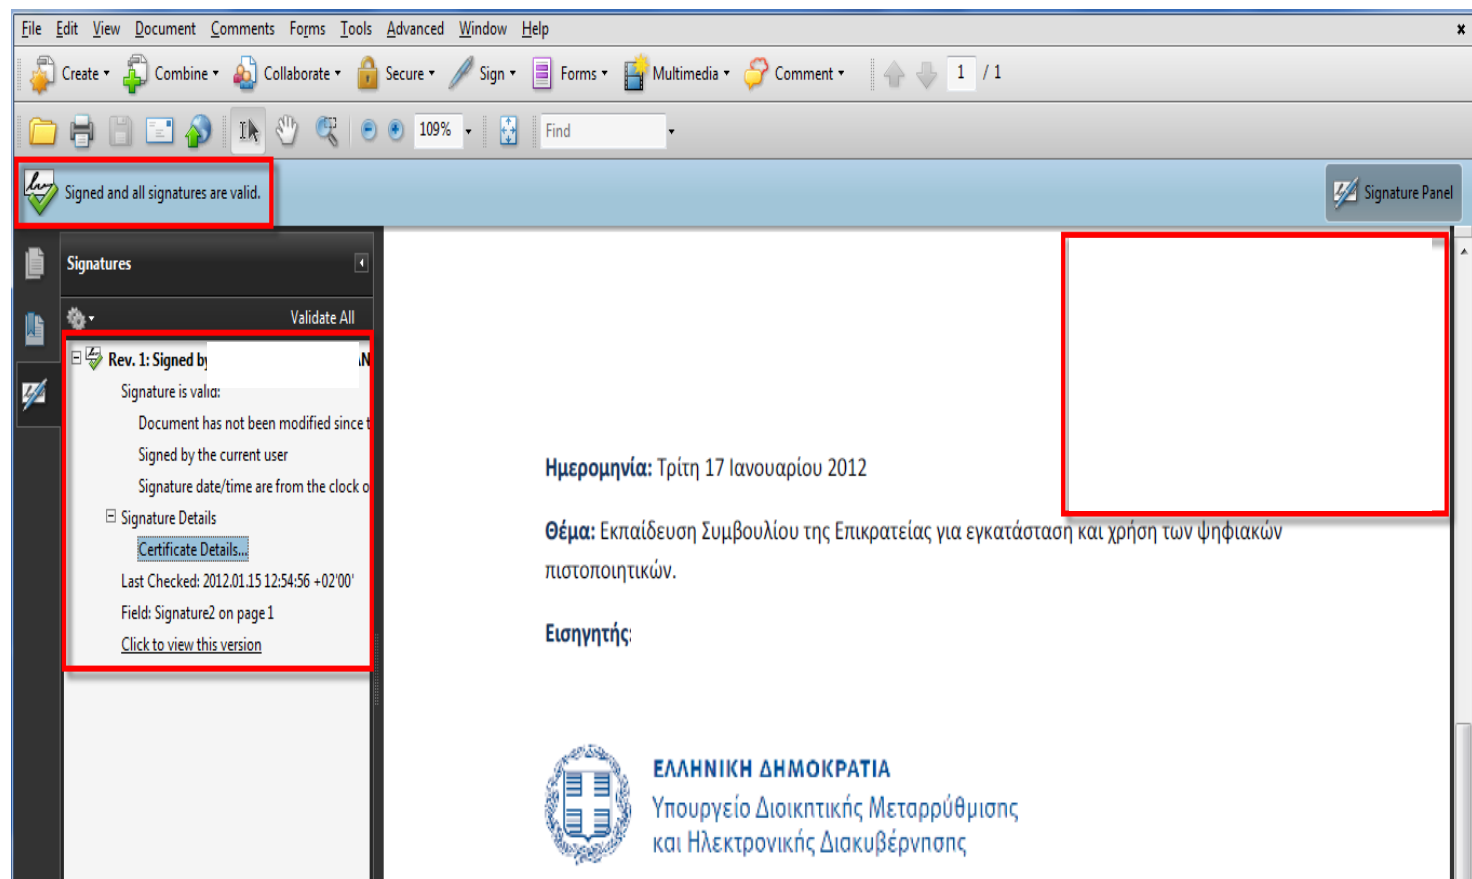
File Edit View Document Comments Forms Tools Advanced Window Help

Create Combine Collaborate Secure Sign Forms Multimedia Comment 1 / 1

109% Find

Signed and all signatures are valid.

Signature Panel

Signatures

Validate All

Rev. 1: Signed by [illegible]

Signature is valid:

Document has not been modified since t

Signed by the current user

Signature date/time are from the clock o

Signature Details

Certificate Details...

Last Checked: 2012.01.15 12:54:56 +02'00'

Field: Signature2 on page 1

Click to view this version

Ημερομηνία: Τρίτη 17 Ιανουαρίου 2012

Θέμα: Εκπαίδευση Συμβουλίου της Επικρατείας για εγκατάσταση και χρήση των ψηφιακών πιστοποιητικών.

Εισηγητής:

ΕΛΛΗΝΙΚΗ ΔΗΜΟΚΡΑΤΙΑ
Υπουργείο Διοικητικής Μεταρρύθμισης
και Ηλεκτρονικής Διακυβέρνησης